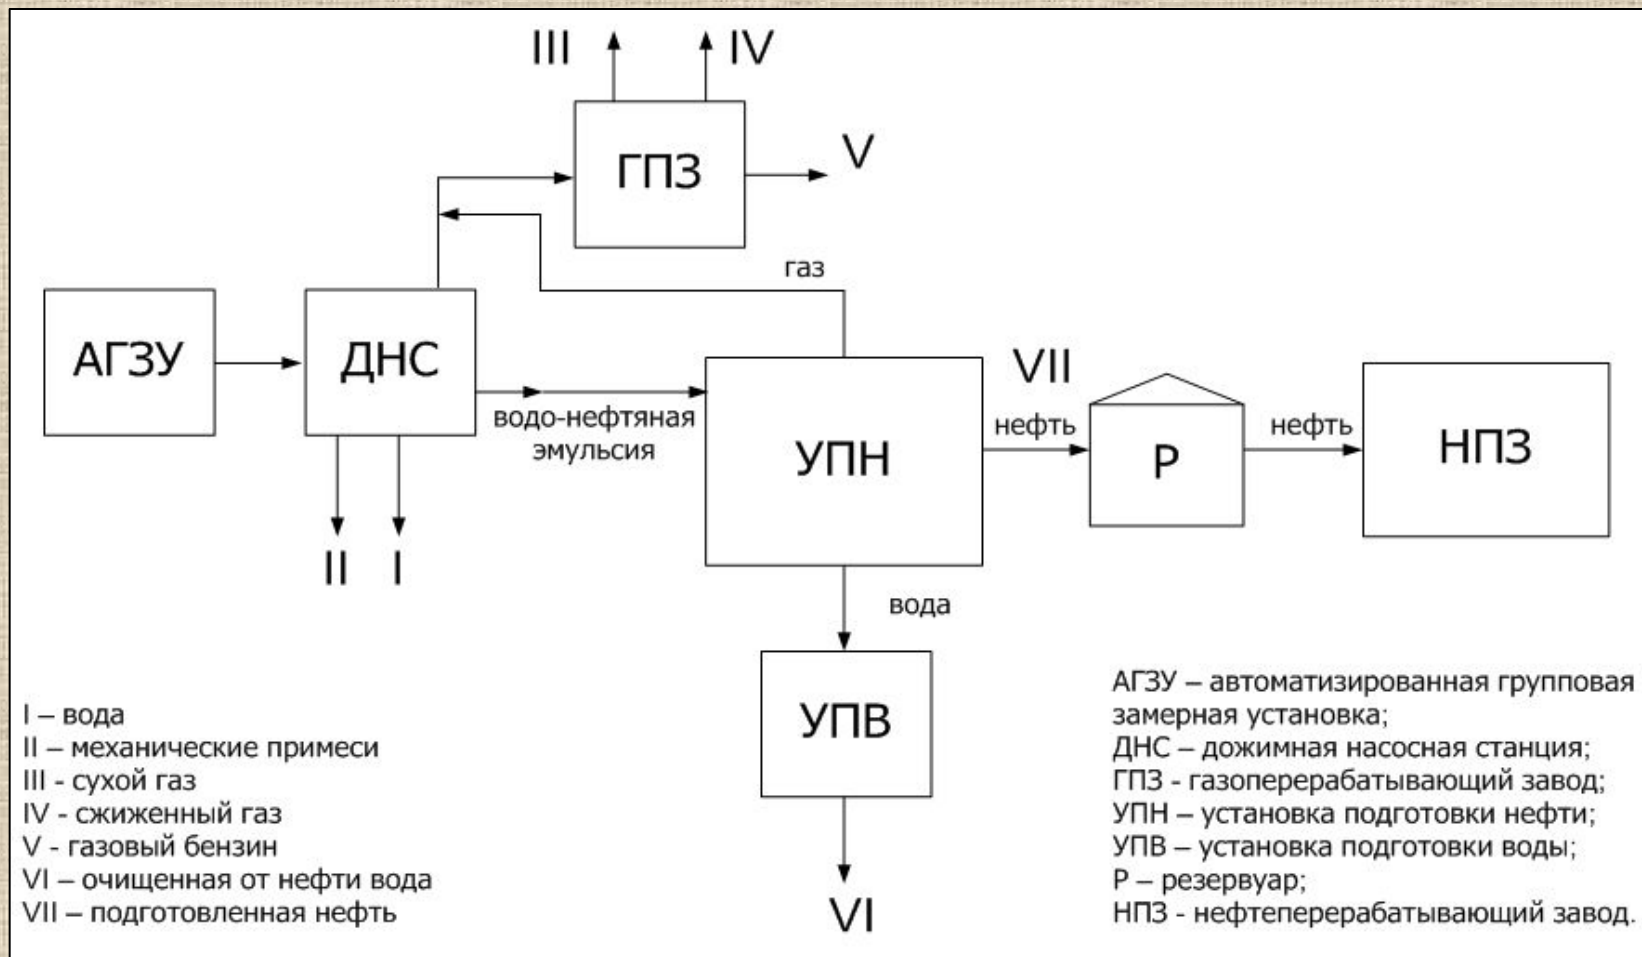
III IV

ГПЗ

V

газ

АГЗУ

ДНС

водо-нефтяная эмульсия

УПН

VII

нефть

Р

нефть

НПЗ

II I

вода

УПВ

VI

I – вода
II – механические примеси
III - сухой газ
IV - сжиженный газ
V - газовый бензин
VI – очищенная от нефти вода
VII – подготовленная нефть

АГЗУ – автоматизированная групповая замерная установка;
ДНС – дожимная насосная станция;
ГПЗ - газоперерабатывающий завод;
УПН – установка подготовки нефти;
УПВ – установка подготовки воды;
Р – резервуар;
НПЗ - нефтеперерабатывающий завод.